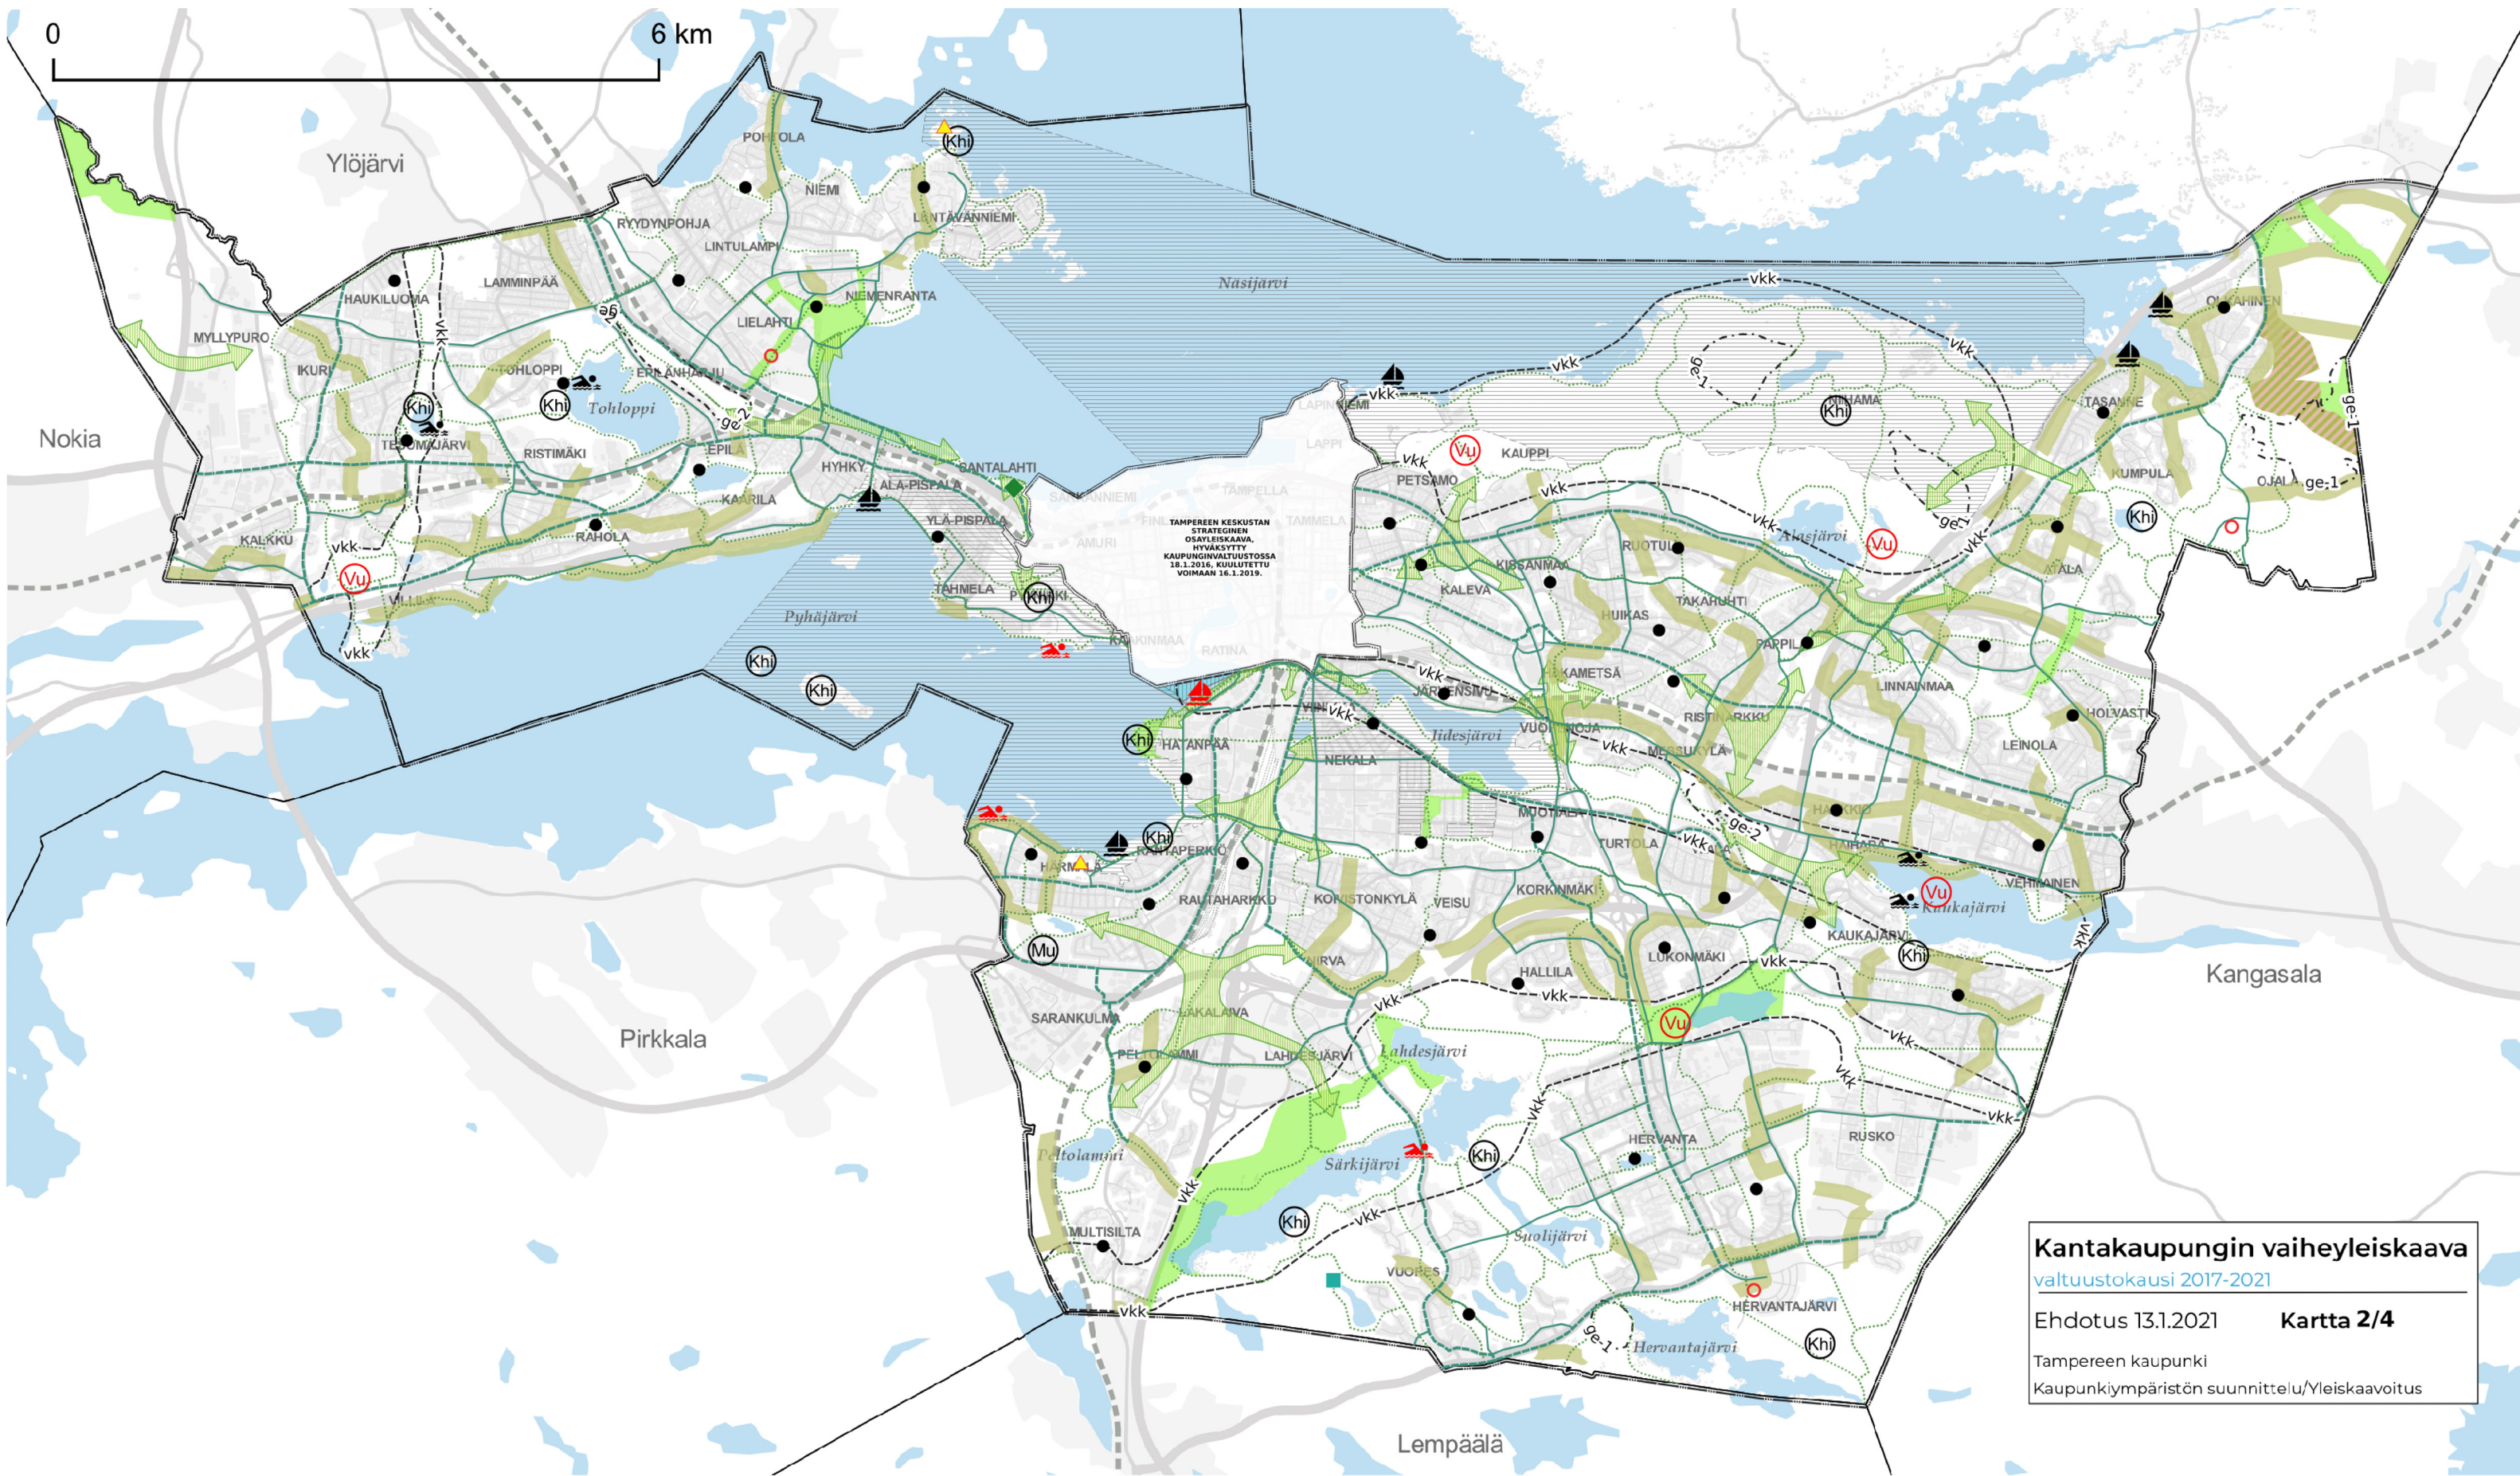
0
6 km

Ylöjärvi
Nokia
Pirkkala
Lempäälä
Kangasala

POHJOLA
Khi
NIEMI
LENTÄVÄNNIEMI
RYYDYNPOHJA
LINTULAMPI
LAMMINPÄÄ
HAUKILUOMA
NIEMENRANTA
LIELAHTI
ge-2
vkk
MYLLYPURO
IKURI
TOHLOPPI
EPILÄNHARJU
Khi
Khi
Tohloppi
TESOMAJÄRVI
RISTIMÄKI
EPILA
ge-2
HYHKY
SANTALAHTI
ALA-PISPALA
KAARILA
RAHOLA
YLÄ-PISPALA
KALKKU
vkk
Vu
VILLILÄ
vkk
TAHMELA
PYYNIKKI
Khi
Pyhäjärvi
Khi
Khi
KAAKINMAA
RATINA
Nasijärvi
LAPINNIEMI
LAPPI
SANTALAHTI
TAMPELLA
TAMMELA
AMURI
TAMPEREEN KESKUSTAN STRATEGINEN OSAYLEISKAAVA, HYVÄKSYTTY KAUPUNGINVALTUUSTOSSA 18.1.2016, KUULUTETTU VOIMAAN 16.1.2019.
vkk
vkk
vkk
ge-1
Khi
NIHAMA
Vu
KAUPPI
PETSAMO
vkk
vkk
Alasjärvi
Vu
ge-1
vkk
KISSANMAA
KALEVA
RUOTULA
TAKAHUHTI
HUIKAS
PAPPILA
KAMETSÄ
JÄRVENSIVU
VUOHENOJA
RISTINARKKU
MESSUKYLÄ
LINNAINMAA
HOLVASTI
LEINOLA
OLKAHINEN
TASANNE
KUMPULA
OJALA
ge-1
ge-1
Khi
ATALA
vkk
Iidesjärvi
Khi
HATANPÄÄ
NEKALA
MUOTIALA
TURTOLA
ge-2
vkk
HANKKIO
HAIHARA
VEHMAINEN
Vu
Kaukajärvi
KAUKAJÄRVI
Khi
vkk
HÄRMÄLÄ
Khi
RANTAPERKIÖ
RAUTAHARKKO
KOIVISTONKYLÄ
VEISU
KORKINMÄKI
LUKONMÄKI
vkk
Mu
HALLILA
vkk
vkk
VIIALA
IRVA
SARANKULMA
LAKALAIVA
Vu
PELTOLAMMI
LAHDESJÄRVI
Lahdesjärvi
vkk
vkk
vkk
Peltolammi
Särkijärvi
Khi
HERVANTA
RUSKO
vkk
Khi
vkk
MULTISILTA
Suolijärvi
VUORES
vkk
HERVANTAJÄRVI
ge-1
Hervantajärvi
Khi

Kantakaupungin vaiheyleiskaava
valtuustokausi 2017-2021
Ehdotus 13.1.2021
Kartta 2/4
Tampereen kaupunki
Kaupunkiympäristön suunnittelu/Yleiskaavoitus